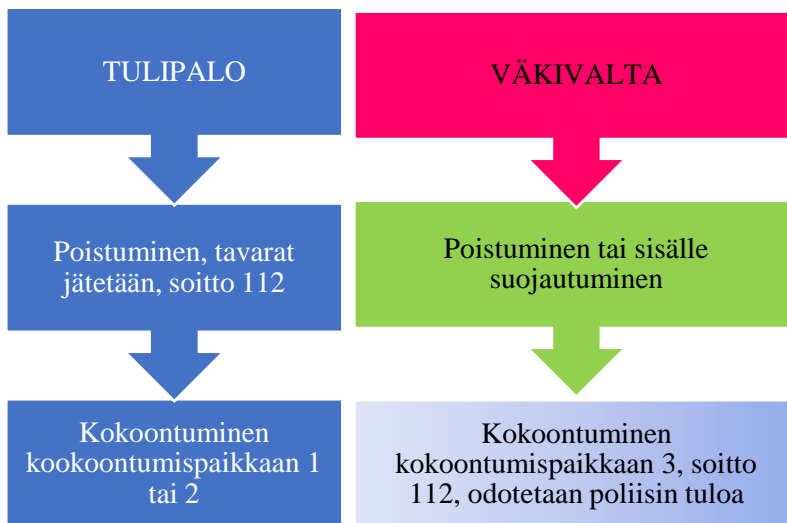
TULIPALO

Poistuminen, tavarat jätetään, soitto 112

Kokoontuminen kookoontumispaikkaan 1 tai 2

VÄKIVALTA

Poistuminen tai sisälle suojautuminen

Kokoontuminen kokoontumispaikkaan 3, soitto 112, odotetaan poliisin tuloa